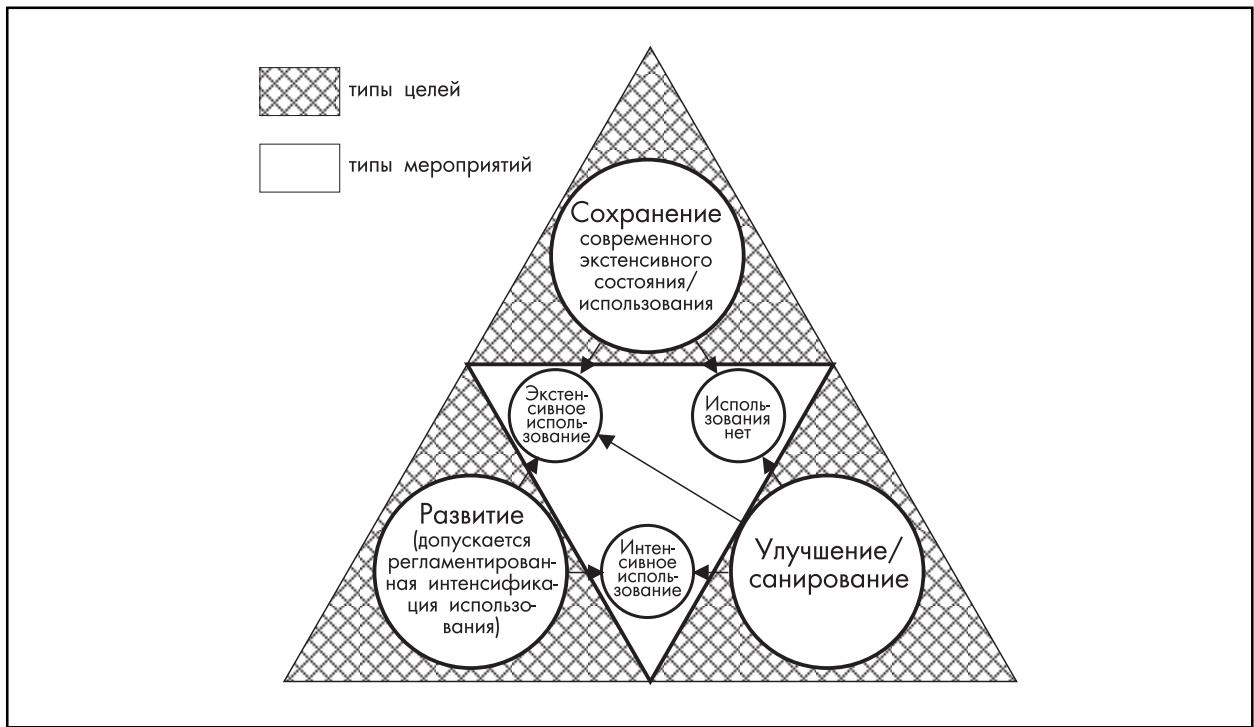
типы целей

типы мероприятий

Сохранение современного экстенсивного состояния/ использования

Экстенсивное использование

Использования нет

Развитие (допускается регламентированная интенсификация использования)

Интенсивное использование

Улучшение/ санирование